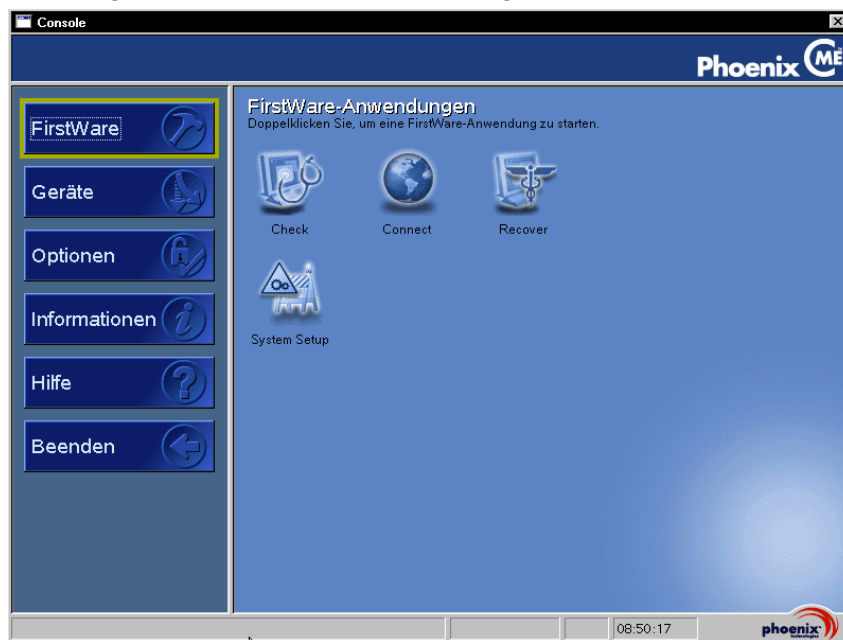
Console

Phoenix ME

FirstWare
Geräte
Optionen
Informationen
Hilfe
Beenden

FirstWare-Anwendungen
Doppelklicken Sie, um eine FirstWare-Anwendung zu starten.

Check
Connect
Recover
System Setup

08:50:17
phoenix